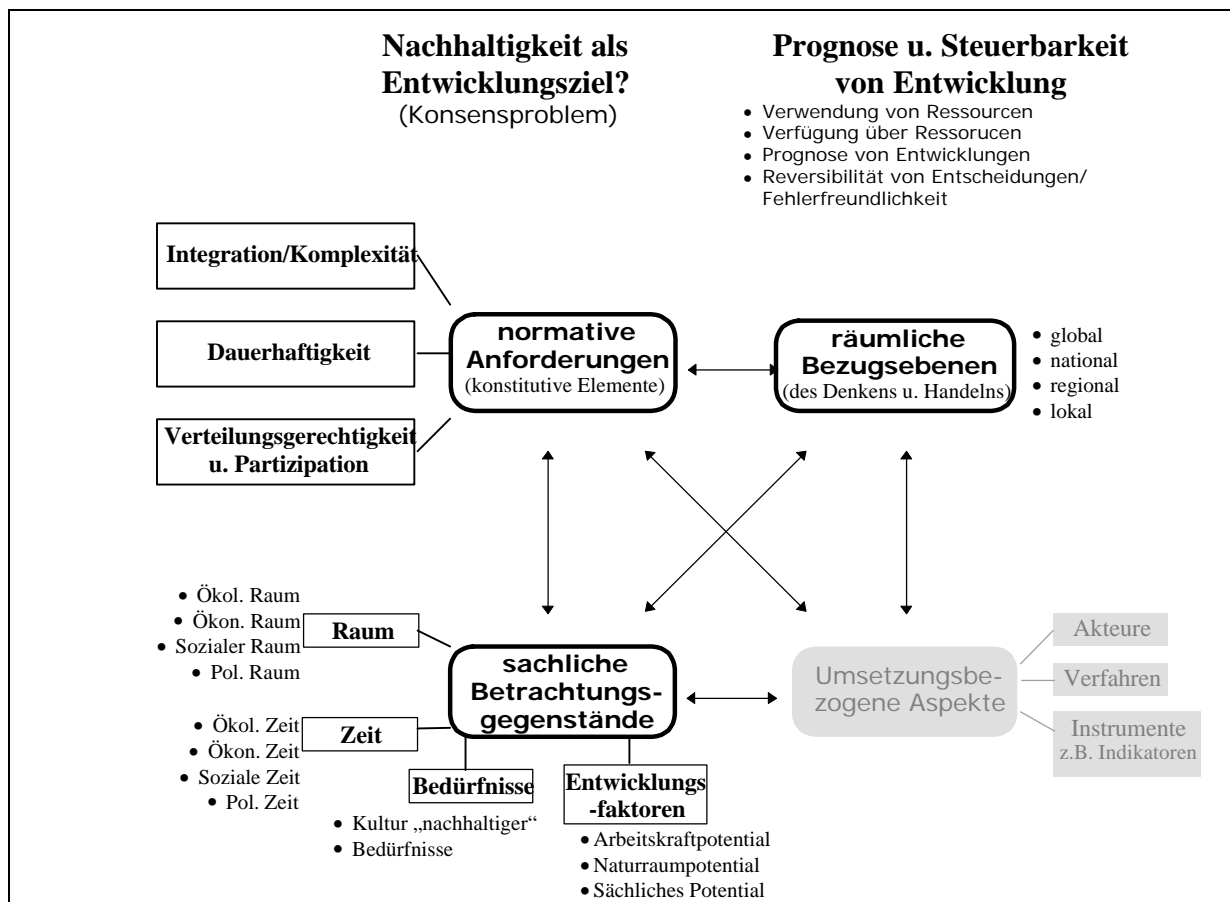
Nachhaltigkeit als Entwicklungsziel?
(Konsensproblem)

Prognose u. Steuerbarkeit von Entwicklung
• Verwendung von Ressourcen
• Verfügung über Ressorucen
• Prognose von Entwicklungen
• Reversibilität von Entscheidungen/ Fehlerfreundlichkeit

Integration/Komplexität

Dauerhaftigkeit

Verteilungsgerechtigkeit u. Partizipation

normative Anforderungen
(konstitutive Elemente)

räumliche Bezugsebenen
(des Denkens u. Handelns)

• global
• national
• regional
• lokal

• Ökol. Raum
• Ökon. Raum
• Sozialer Raum
• Pol. Raum

Raum

sachliche Betrachtungsgegenstände

Umsetzungsbezogene Aspekte

Akteure

Verfahren

Instrumente
z.B. Indikatoren

• Ökol. Zeit
• Ökon. Zeit
• Soziale Zeit
• Pol. Zeit

Zeit

Bedürfnisse

• Kultur „nachhaltiger"
• Bedürfnisse

Entwicklungs-faktoren

• Arbeitskraftpotential
• Naturraumpotential
• Sächliches Potential